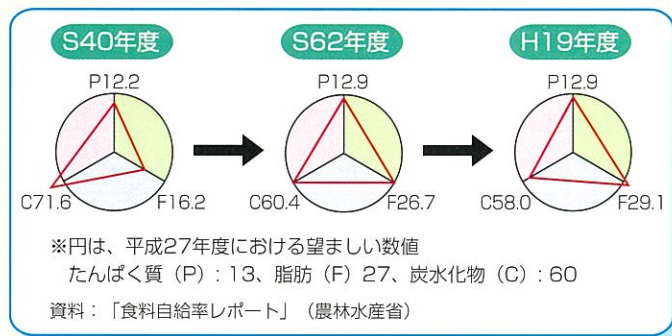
S40年度

P12.2

C71.6

F16.2

S62年度

P12.9

C60.4

F26.7

H19年度

P12.9

C58.0

F29.1

※円は、平成27年度における望ましい数値
たんぱく質（P）：13、脂肪（F）27、炭水化物（C）：60

資料：「食料自給率レポート」（農林水産省）